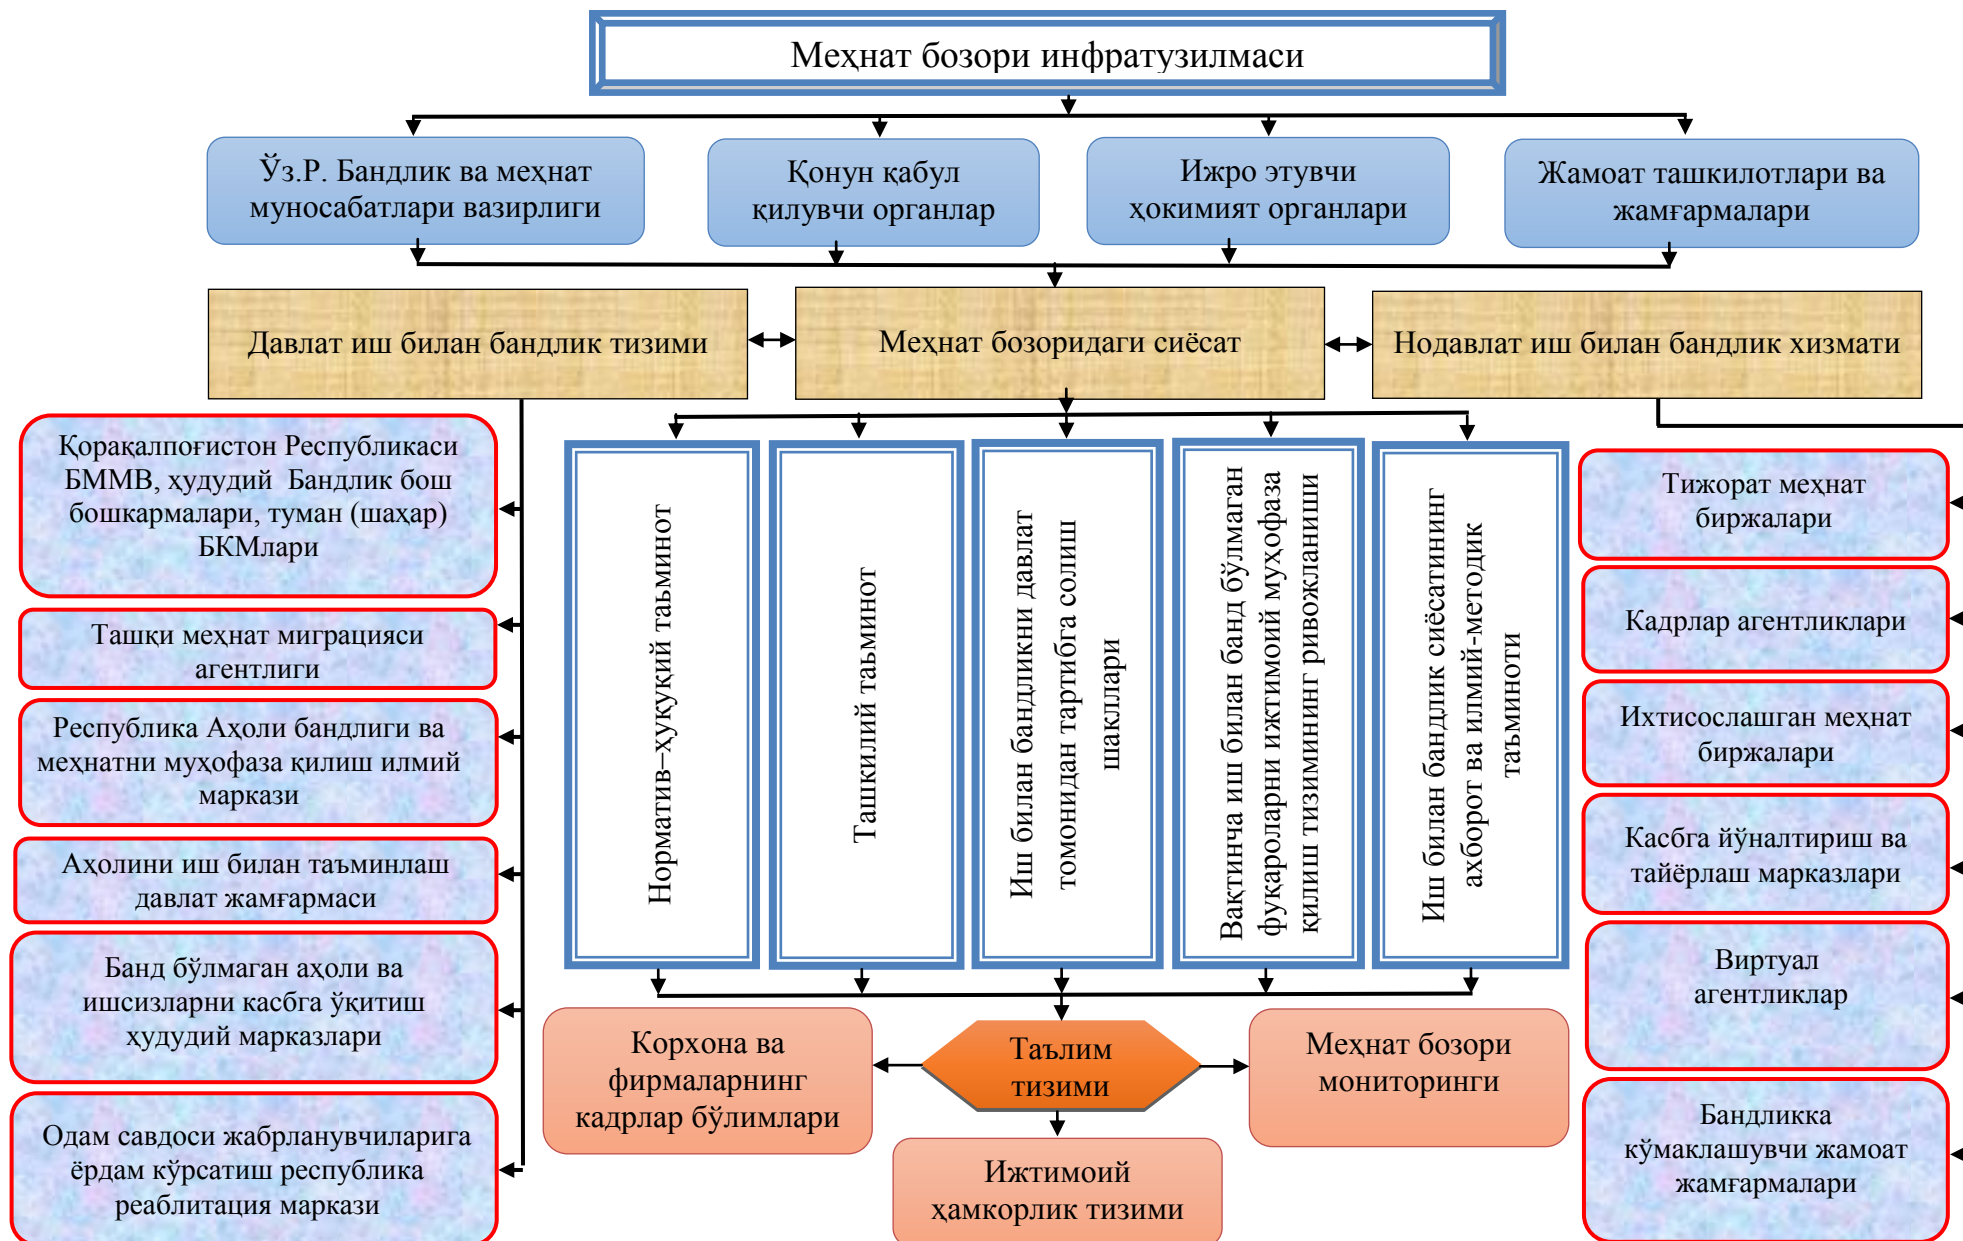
Меҳнат бозори инфратузилмаси

Ўз.Р. Бандлик ва меҳнат муносабатлари вазирлиги

Қонун қабул қилувчи органлар

Ижро этувчи ҳокимият органлари

Жамоат ташкилотлари ва жамғармалари

Давлат иш билан бандлик тизими

Меҳнат бозоридаги сиёсат

Нодавлат иш билан бандлик хизмати

Қорақалпоғистон Республикаси БММВ, ҳудудий Бандлик бош бошқармалари, туман (шаҳар) БКМлари

Ташқи меҳнат миграцияси агентлиги

Республика Аҳоли бандлиги ва меҳнатни муҳофаза қилиш илмий маркази

Аҳолини иш билан таъминлаш давлат жамғармаси

Банд бўлмаган аҳоли ва ишсизларни касбга ўқитиш ҳудудий марказлари

Одам савдоси жабрланувчиларига ёрдам кўрсатиш республика реаблитация маркази

Норматив–ҳуқуқий таъминот

Ташкилий таъминот

Иш билан бандликни давлат томонидан тартибга солиш шакллари

Вақтинча иш билан банд бўлмаган фуқароларни ижтимоий муҳофаза қилиш тизимининг ривожланиши

Иш билан бандлик сиёсатининг ахборот ва илмий-методик таъминоти

Тижорат меҳнат биржалари

Кадрлар агентликлари

Ихтисослашган меҳнат биржалари

Касбга йўналтириш ва тайёрлаш марказлари

Виртуал агентликлар

Бандликка кўмаклашувчи жамоат жамғармалари

Корхона ва фирмаларнинг кадрлар бўлимлари

Таълим тизими

Меҳнат бозори мониторинги

Ижтимоий ҳамкорлик тизими